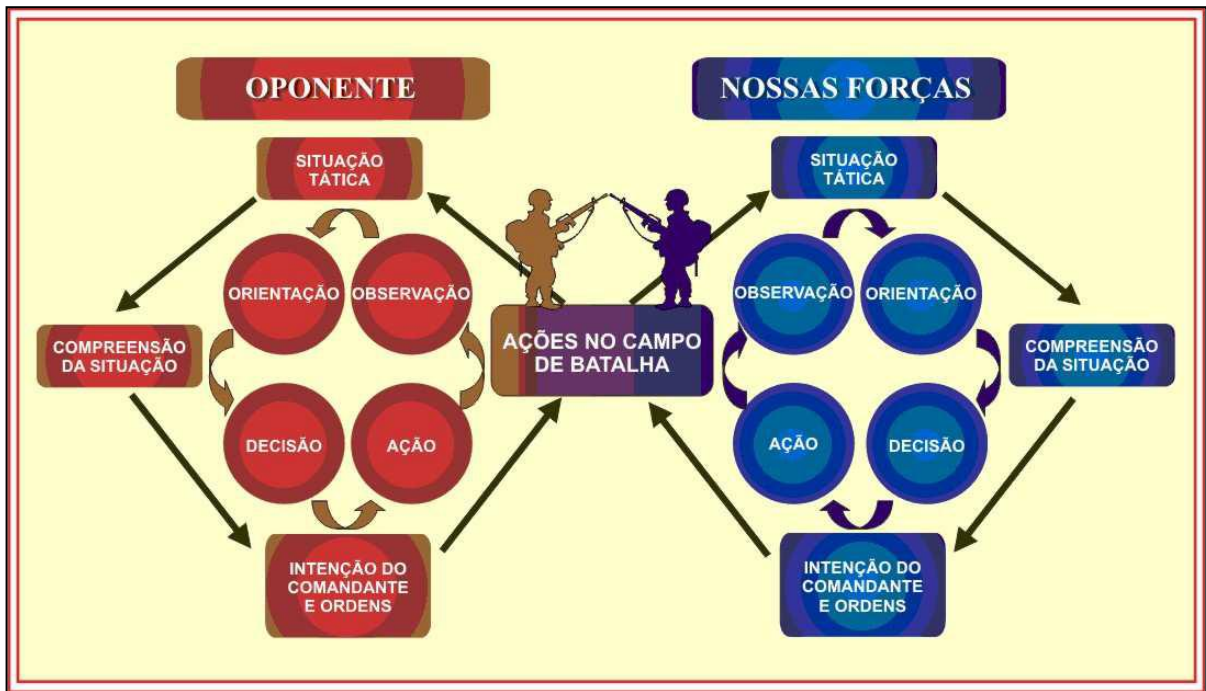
OPONENTE

SITUAÇÃO TÁTICA

ORIENTAÇÃO

OBSERVAÇÃO

COMPREENSÃO DA SITUAÇÃO

DECISÃO

AÇÃO

INTENÇÃO DO COMANDANTE E ORDENS

AÇÕES NO CAMPO DE BATALHA

NOSSAS FORÇAS

SITUAÇÃO TÁTICA

OBSERVAÇÃO

ORIENTAÇÃO

COMPREENSÃO DA SITUAÇÃO

AÇÃO

DECISÃO

INTENÇÃO DO COMANDANTE E ORDENS